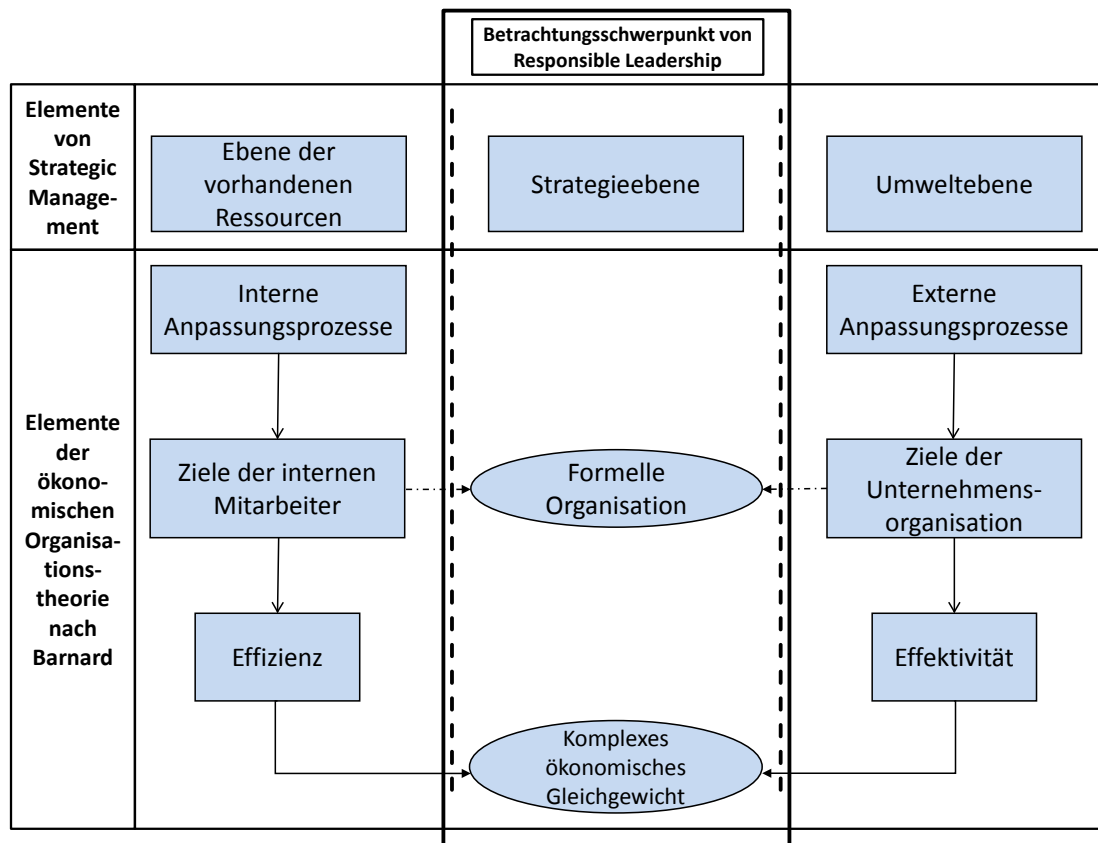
Betrachtungsschwerpunkt von Responsible Leadership

Elemente von Strategic Management

Ebene der vorhandenen Ressourcen

Strategieebene

Umweltebene

Elemente der ökonomischen Organisationstheorie nach Barnard

Interne Anpassungsprozesse

Externe Anpassungsprozesse

Ziele der internen Mitarbeiter

Formelle Organisation

Ziele der Unternehmensorganisation

Effizienz

Effektivität

Komplexes ökonomisches Gleichgewicht